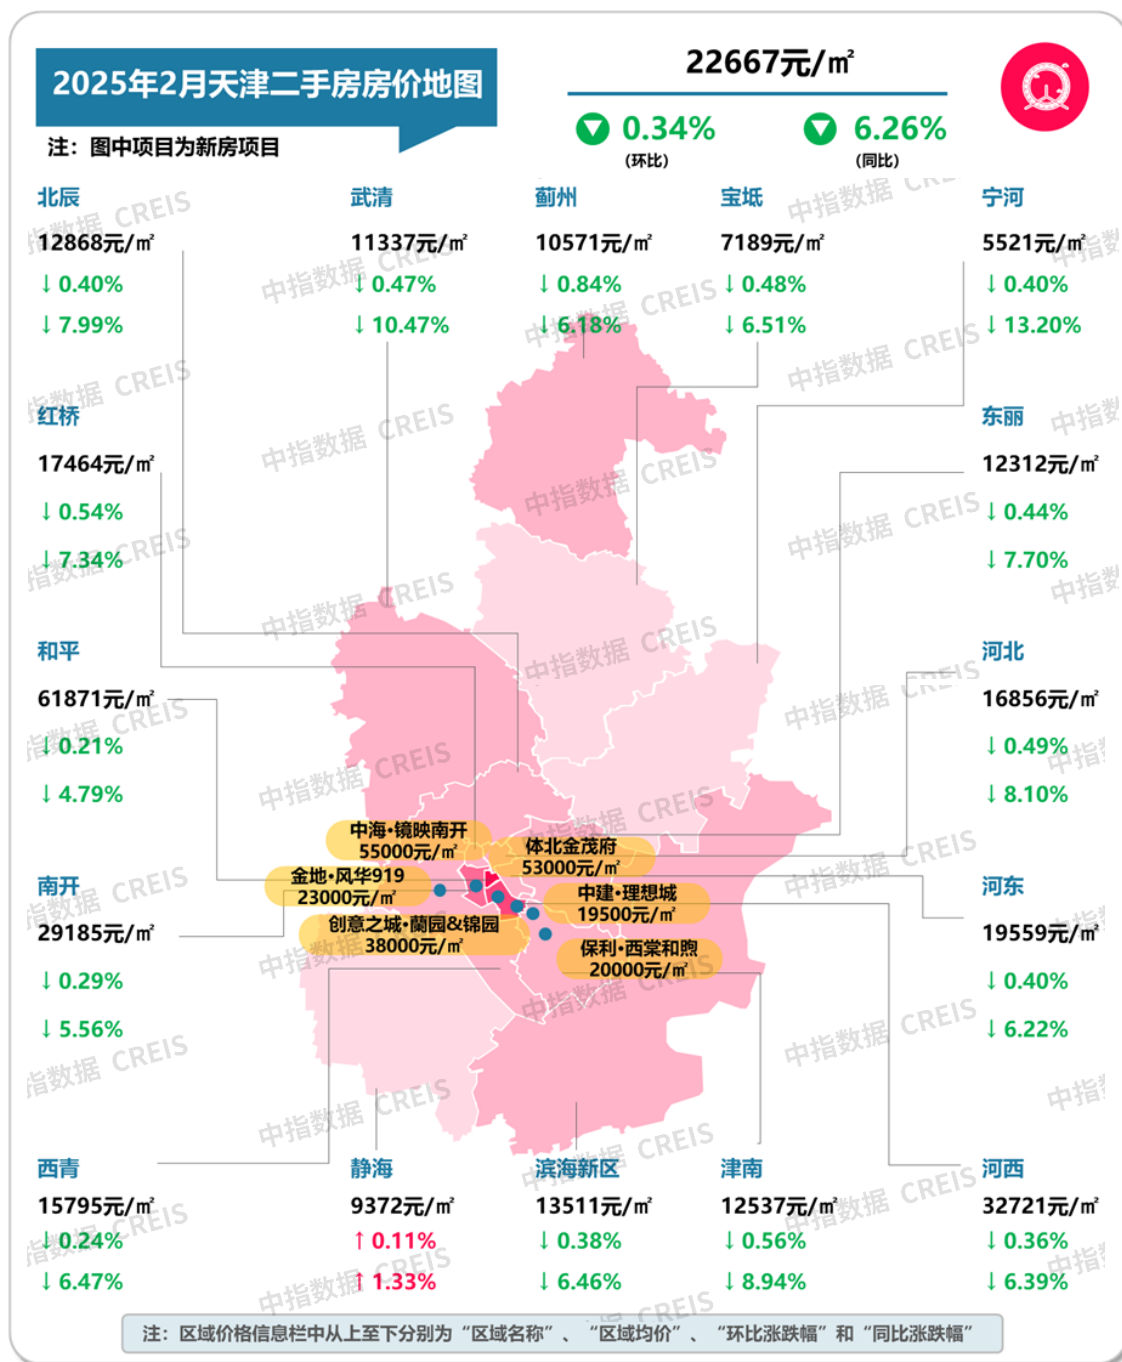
2025年2月天津二手房房价地图

注：图中项目为新房项目

22667元/㎡

0.34%
(环比)

6.26%
(同比)

北辰
12868元/㎡
↓ 0.40%
↓ 7.99%

武清
11337元/㎡
↓ 0.47%
↓ 10.47%

蓟州
10571元/㎡
↓ 0.84%
↓ 6.18%

宝坻
7189元/㎡
↓ 0.48%
↓ 6.51%

宁河
5521元/㎡
↓ 0.40%
↓ 13.20%

红桥
17464元/㎡
↓ 0.54%
↓ 7.34%

东丽
12312元/㎡
↓ 0.44%
↓ 7.70%

和平
61871元/㎡
↓ 0.21%
↓ 4.79%

河北
16856元/㎡
↓ 0.49%
↓ 8.10%

中海·镜映南开
55000元/㎡

体北金茂府
53000元/㎡

金地·风华919
23000元/㎡

中建·理想城
19500元/㎡

创意之城·蘭园&锦园
38000元/㎡

保利·西棠和煦
20000元/㎡

南开
29185元/㎡
↓ 0.29%
↓ 5.56%

河东
19559元/㎡
↓ 0.40%
↓ 6.22%

西青
15795元/㎡
↓ 0.24%
↓ 6.47%

静海
9372元/㎡
↑ 0.11%
↑ 1.33%

滨海新区
13511元/㎡
↓ 0.38%
↓ 6.46%

津南
12537元/㎡
↓ 0.56%
↓ 8.94%

河西
32721元/㎡
↓ 0.36%
↓ 6.39%

注：区域价格信息栏中从上至下分别为“区域名称”、“区域均价”、“环比涨跌幅”和“同比涨跌幅”